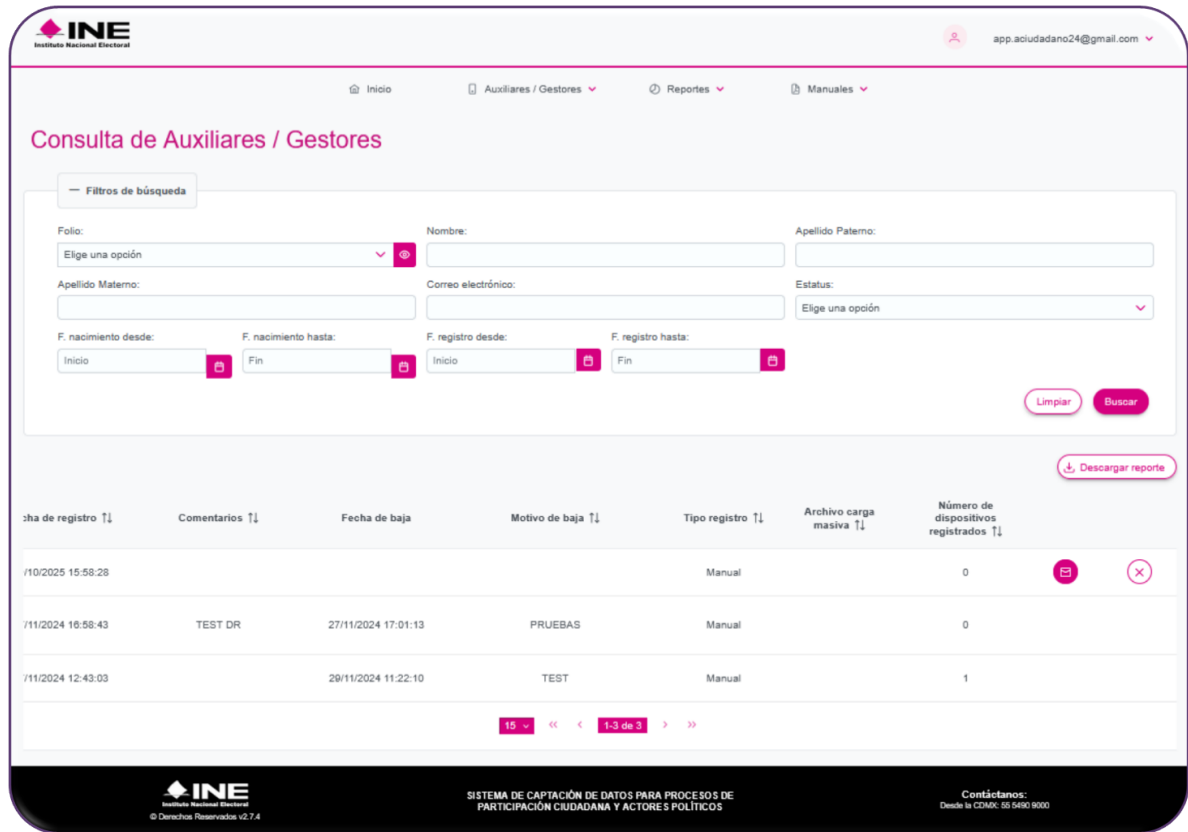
INE
Instituto Nacional Electoral

app.aciudadano24@gmail.com

Inicio Auxiliares / Gestores Reportes Manuales

Consulta de Auxiliares / Gestores

— Filtros de búsqueda

Folio:
Elige una opción

Nombre:

Apellido Paterno:

Apellido Materno:

Correo electrónico:

Estatus:
Elige una opción

F. nacimiento desde:
Inicio

F. nacimiento hasta:
Fin

F. registro desde:
Inicio

F. registro hasta:
Fin

Limpiar Buscar

Descargar reporte

| cha de registro ⇅ | Comentarios ⇅ | Fecha de baja | Motivo de baja ⇅ | Tipo registro ⇅ | Archivo carga masiva ⇅ | Número de dispositivos registrados ⇅ | | |
|---|---|---|---|---|---|---|---|---|
| /10/2025 15:58:28 | | | | Manual | | 0 | | |
| /11/2024 16:58:43 | TEST DR | 27/11/2024 17:01:13 | PRUEBAS | Manual | | 0 | | |
| /11/2024 12:43:03 | | 29/11/2024 11:22:10 | TEST | Manual | | 1 | | |

15 « ‹ 1-3 de 3 › »

INE
Instituto Nacional Electoral
© Derechos Reservados v2.7.4

SISTEMA DE CAPTACIÓN DE DATOS PARA PROCESOS DE PARTICIPACIÓN CIUDADANA Y ACTORES POLÍTICOS

Contáctanos:
Desde la CDMX: 55 5490 9000